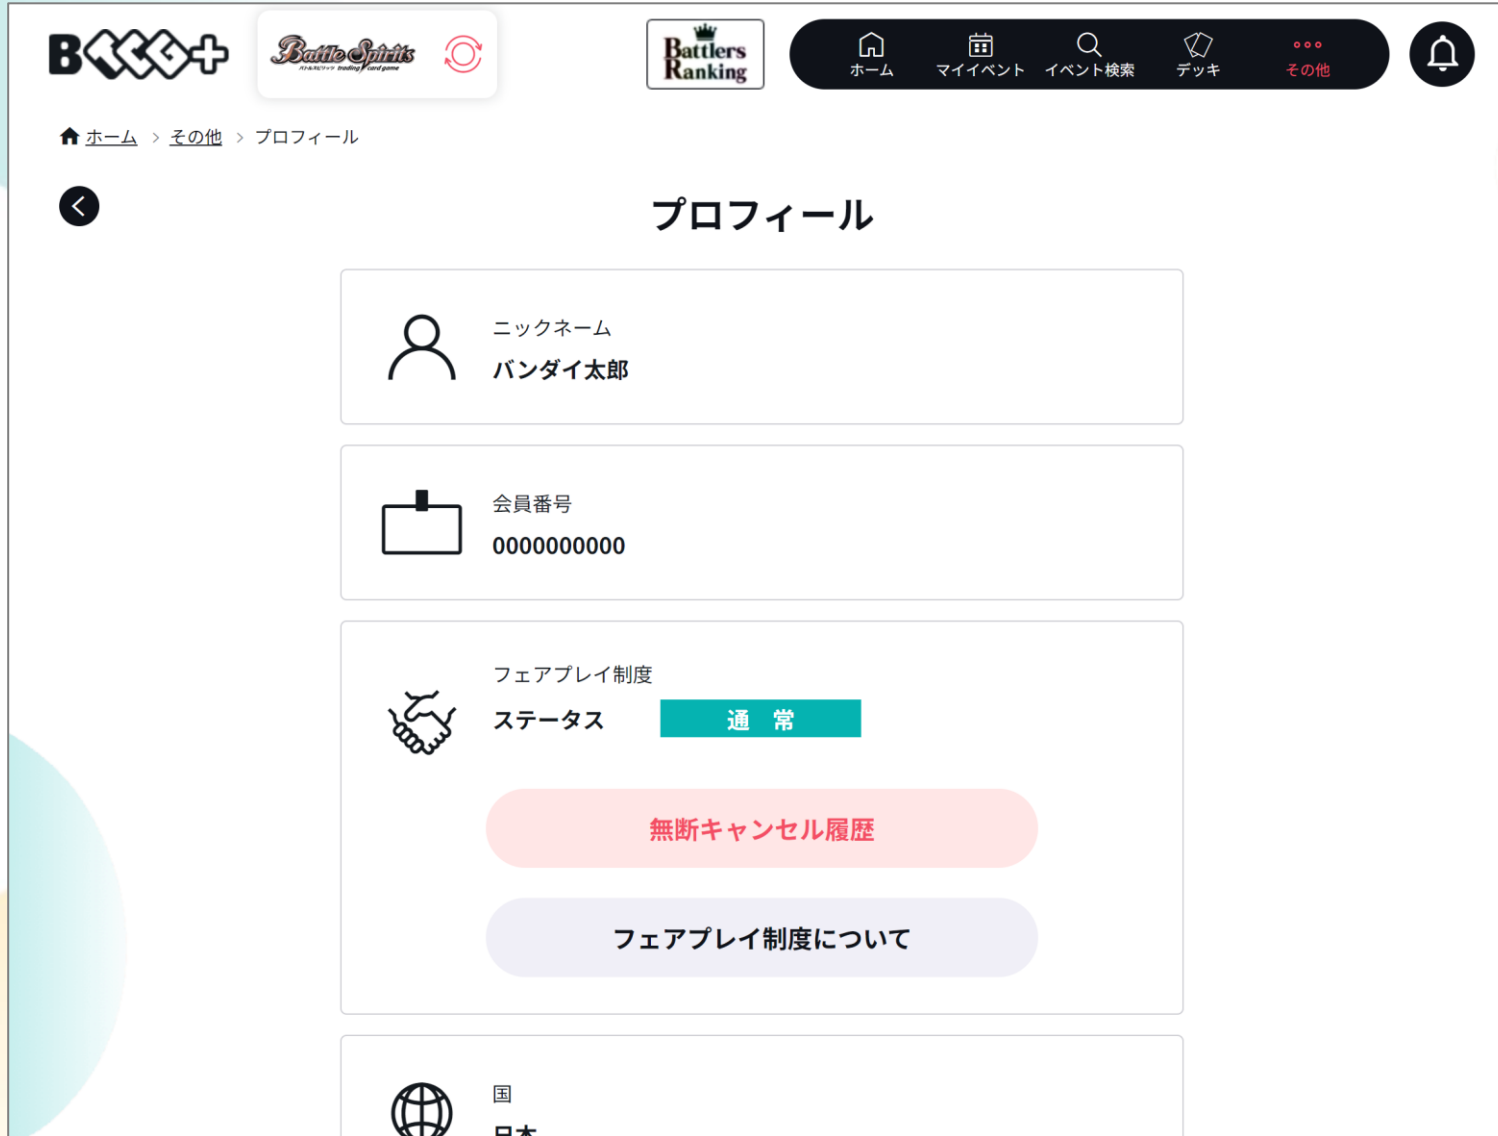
BTCG+

Battle Spirits trading card game

Battlers Ranking

ホーム マイイベント イベント検索 デッキ その他

ホーム > その他 > プロフィール

プロフィール

ニックネーム
バンダイ太郎

会員番号
0000000000

フェアプレイ制度
ステータス 通 常

無断キャンセル履歴

フェアプレイ制度について

国
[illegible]